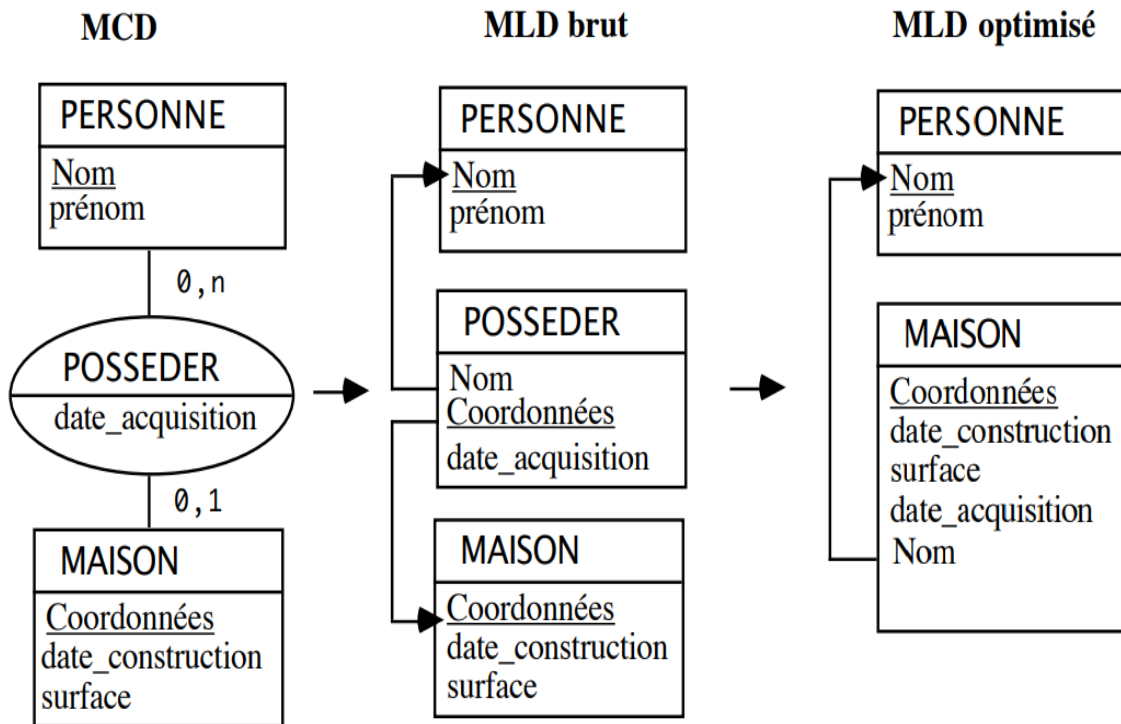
MCD

PERSONNE
Nom
prénom

0,n

POSSEDER
date_acquisition

0,1

MAISON
Coordonnées
date_construction
surface

MLD brut

PERSONNE
Nom
prénom

POSSEDER
Nom
Coordonnées
date_acquisition

MAISON
Coordonnées
date_construction
surface

MLD optimisé

PERSONNE
Nom
prénom

MAISON
Coordonnées
date_construction
surface
date_acquisition
Nom